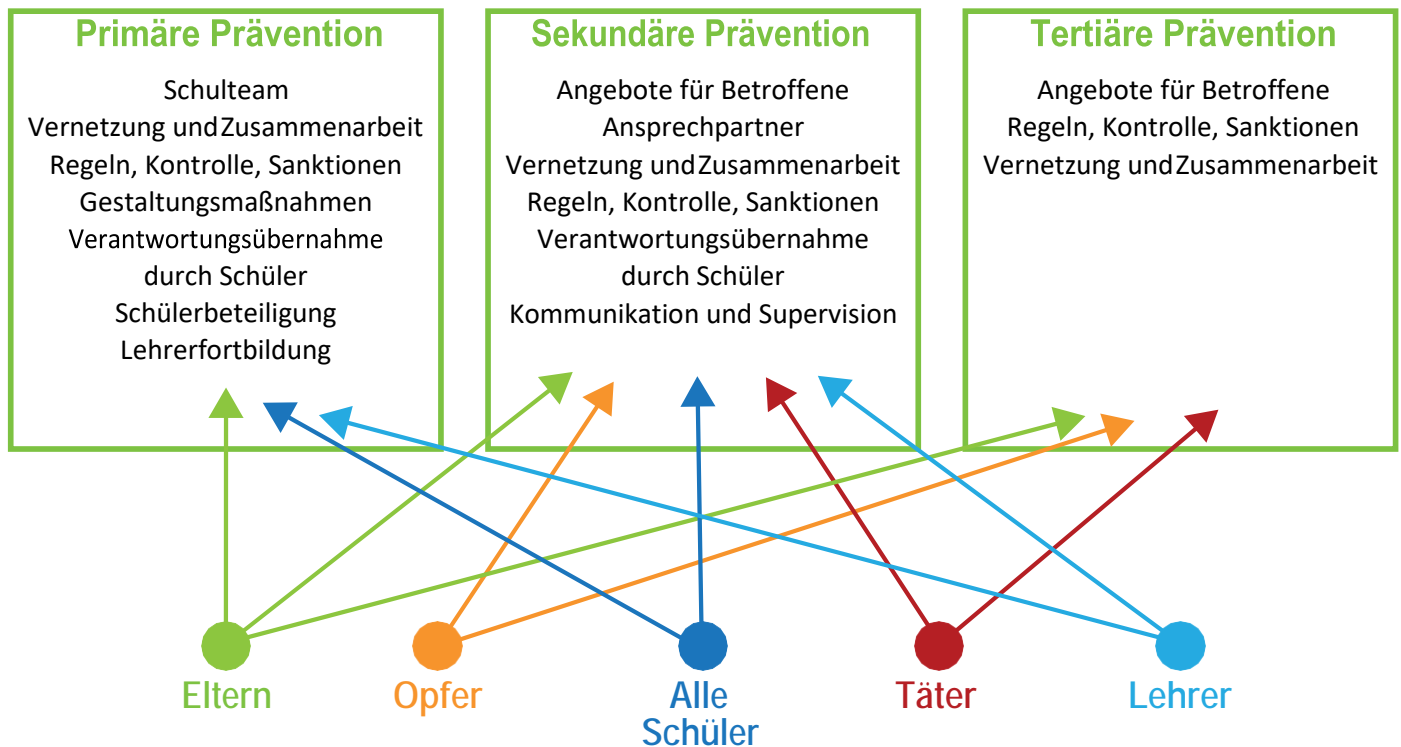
Primäre Prävention

Schulteam
Vernetzung und Zusammenarbeit
Regeln, Kontrolle, Sanktionen
Gestaltungsmaßnahmen
Verantwortungsübernahme durch Schüler
Schülerbeteiligung
Lehrerfortbildung

Sekundäre Prävention

Angebote für Betroffene
Ansprechpartner
Vernetzung und Zusammenarbeit
Regeln, Kontrolle, Sanktionen
Verantwortungsübernahme durch Schüler
Kommunikation und Supervision

Tertiäre Prävention

Angebote für Betroffene
Regeln, Kontrolle, Sanktionen
Vernetzung und Zusammenarbeit

Eltern

Opfer

Alle Schüler

Täter

Lehrer